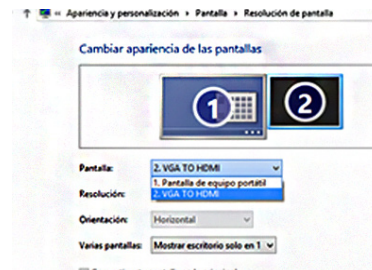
Apariencia y personalización ▸ Pantalla ▸ Resolución de pantalla

Cambiar apariencia de las pantallas

1

2

Pantalla: 2. VGA TO HDMI

1. Pantalla de equipo portátil
2. VGA TO HDMI

Resolución:

Orientación: Horizontal

Varias pantallas: Mostrar escritorio solo en 1